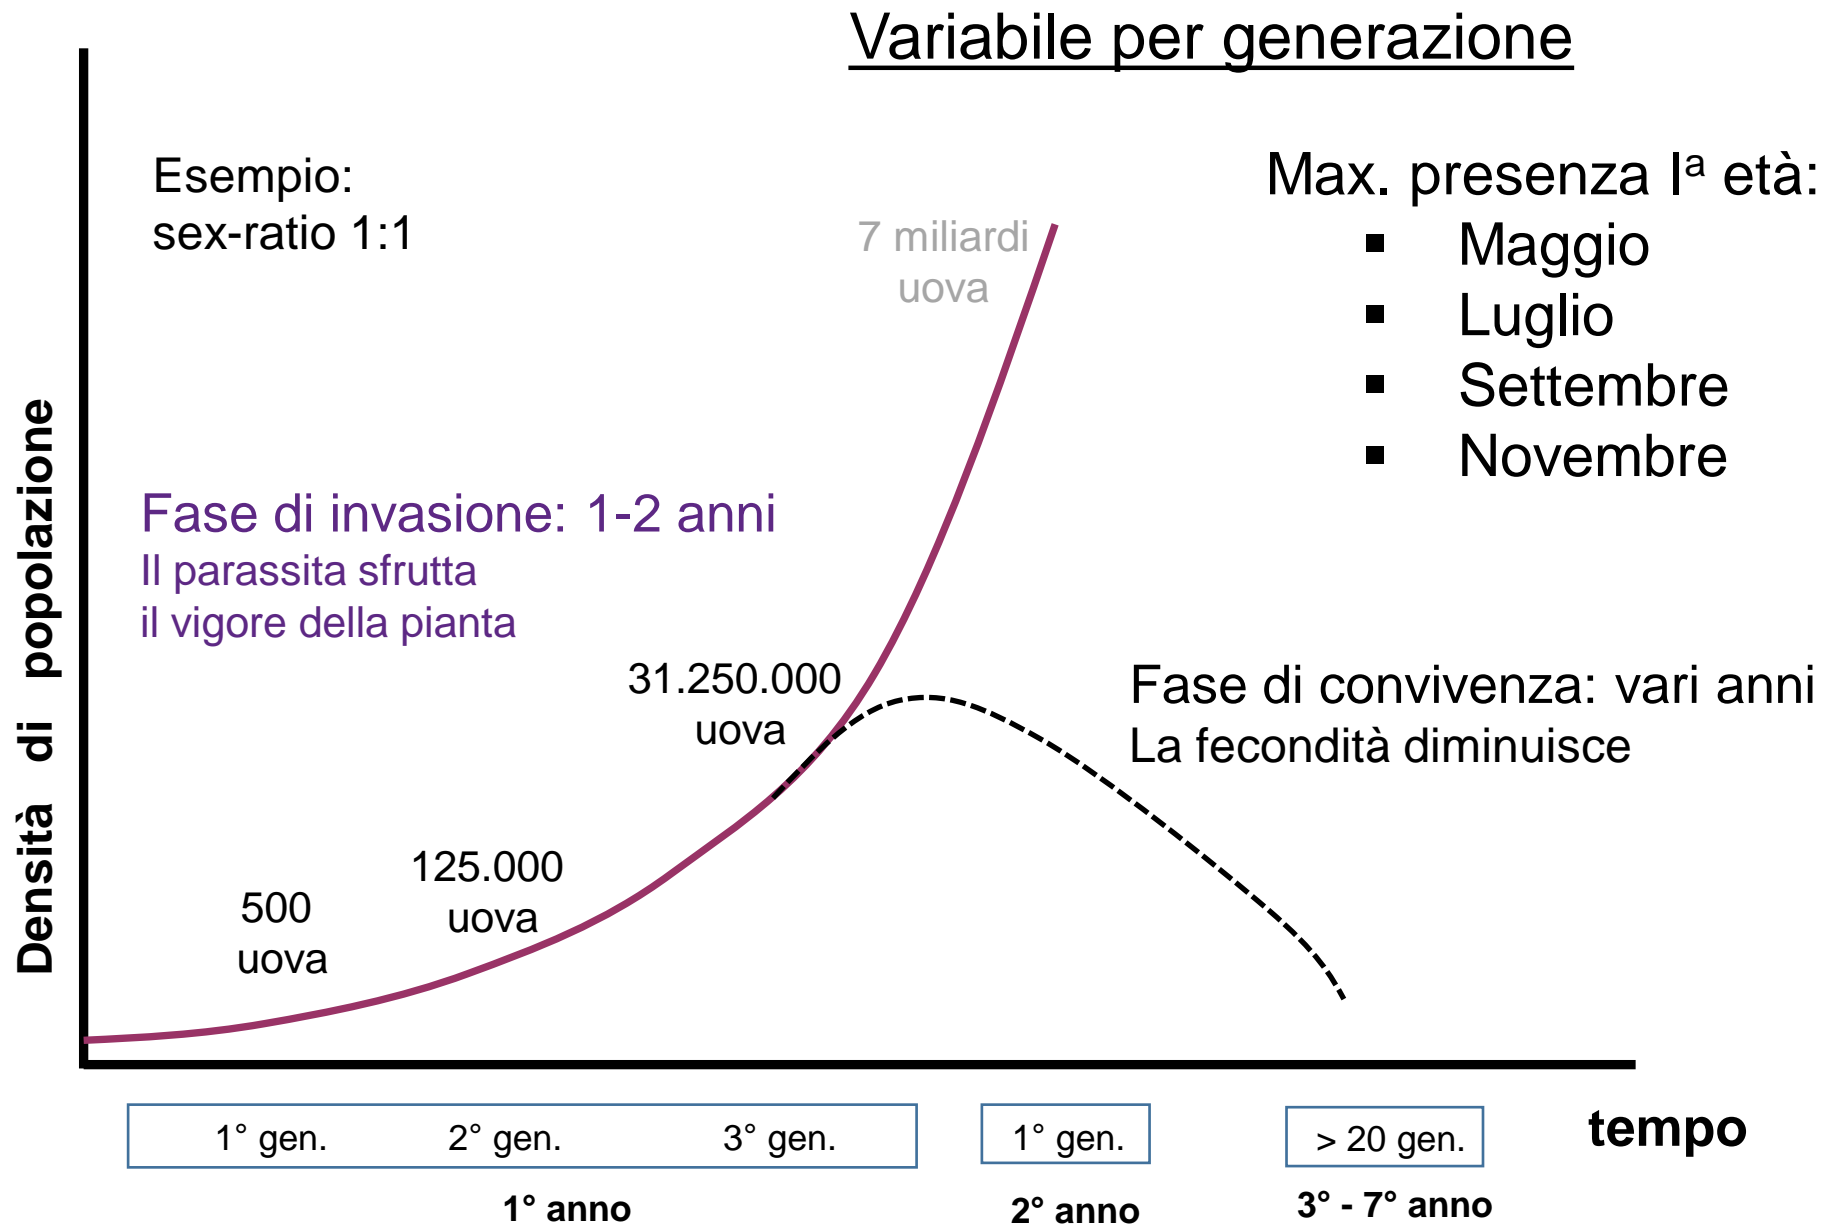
Variabile per generazione

Esempio:
sex-ratio 1:1

Max. presenza Iª età:
▪ Maggio
▪ Luglio
▪ Settembre
▪ Novembre

7 miliardi uova

Densità di popolazione

Fase di invasione: 1-2 anni
Il parassita sfrutta il vigore della pianta

31.250.000 uova

Fase di convivenza: vari anni
La fecondità diminuisce

125.000 uova

500 uova

1° gen. 2° gen. 3° gen.
1° anno

1° gen.
2° anno

> 20 gen.
3° - 7° anno

tempo